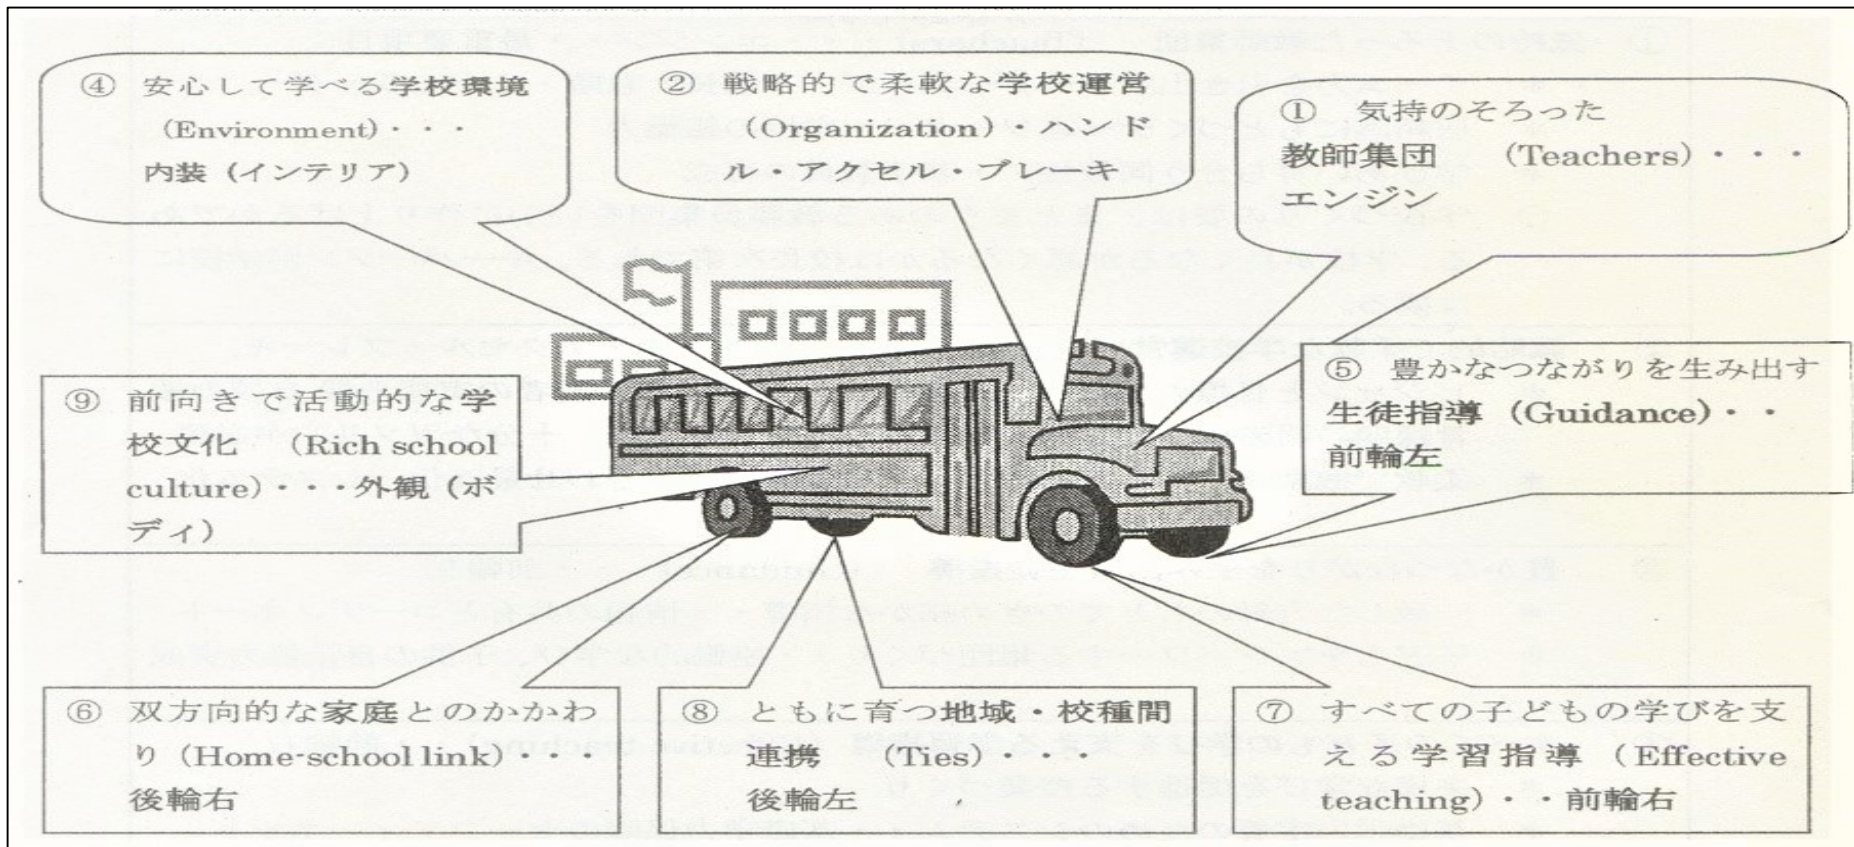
④ 安心して学べる学校環境（Environment）・・・内装（インテリア）

② 戦略的で柔軟な学校運営（Organization）・ハンドル・アクセル・ブレーキ

① 気持のそろった教師集団 （Teachers）・・・エンジン

⑨ 前向きで活動的な学校文化 （Rich school culture）・・・外観（ボディ）

⑤ 豊かなつながりを生み出す生徒指導（Guidance）・・前輪左

⑥ 双方向的な家庭とのかかわり（Home-school link）・・・後輪右

⑧ ともに育つ地域・校種間連携 （Ties）・・・後輪左

⑦ すべての子どもの学びを支える学習指導 （Effective teaching）・・前輪右